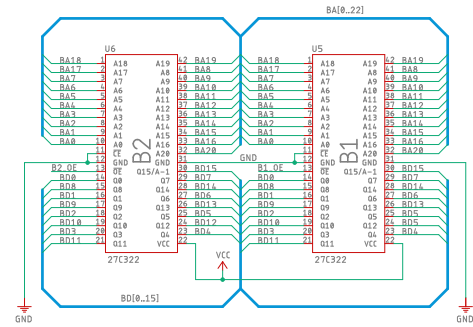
BA[0..22]

U6
BA18 1 A18 A19 42 BA19
BA17 2 A17 A8 41 BA8
BA7 3 A7 A9 40 BA9
BA6 4 A6 A10 39 BA10
BA5 5 A5 A11 38 BA11
BA4 6 A4 A12 37 BA12
BA3 7 A3 A13 36 BA13
BA2 8 A2 A14 35 BA14
BA1 9 A1 A15 34 BA15
BA0 10 A0 A16 33 BA16
11 CE A20 32 BA20
12 GND GND 31
B2_OE 13 OE Q15/A-1 30 BD15
BD0 14 Q0 Q7 29 BD7
BD8 15 Q8 Q14 28 BD14
BD1 16 Q1 Q6 27 BD6
BD9 17 Q9 Q13 26 BD13
BD2 18 Q2 Q5 25 BD5
BD10 19 Q10 Q12 24 BD12
BD3 20 Q3 Q4 23 BD4
BD11 21 Q11 VCC 22
B2
27C322

U5
BA18 1 A18 A19 42 BA19
BA17 2 A17 A8 41 BA8
BA7 3 A7 A9 40 BA9
BA6 4 A6 A10 39 BA10
BA5 5 A5 A11 38 BA11
BA4 6 A4 A12 37 BA12
BA3 7 A3 A13 36 BA13
BA2 8 A2 A14 35 BA14
BA1 9 A1 A15 34 BA15
BA0 10 A0 A16 33 BA16
11 CE A20 32 BA20
12 GND GND 31
B1_OE 13 OE Q15/A-1 30 BD15
BD0 14 Q0 Q7 29 BD7
BD8 15 Q8 Q14 28 BD14
BD1 16 Q1 Q6 27 BD6
BD9 17 Q9 Q13 26 BD13
BD2 18 Q2 Q5 25 BD5
BD10 19 Q10 Q12 24 BD12
BD3 20 Q3 Q4 23 BD4
BD11 21 Q11 VCC 22
B1
27C322

GND
VCC
BD[0..15]
GND
GND